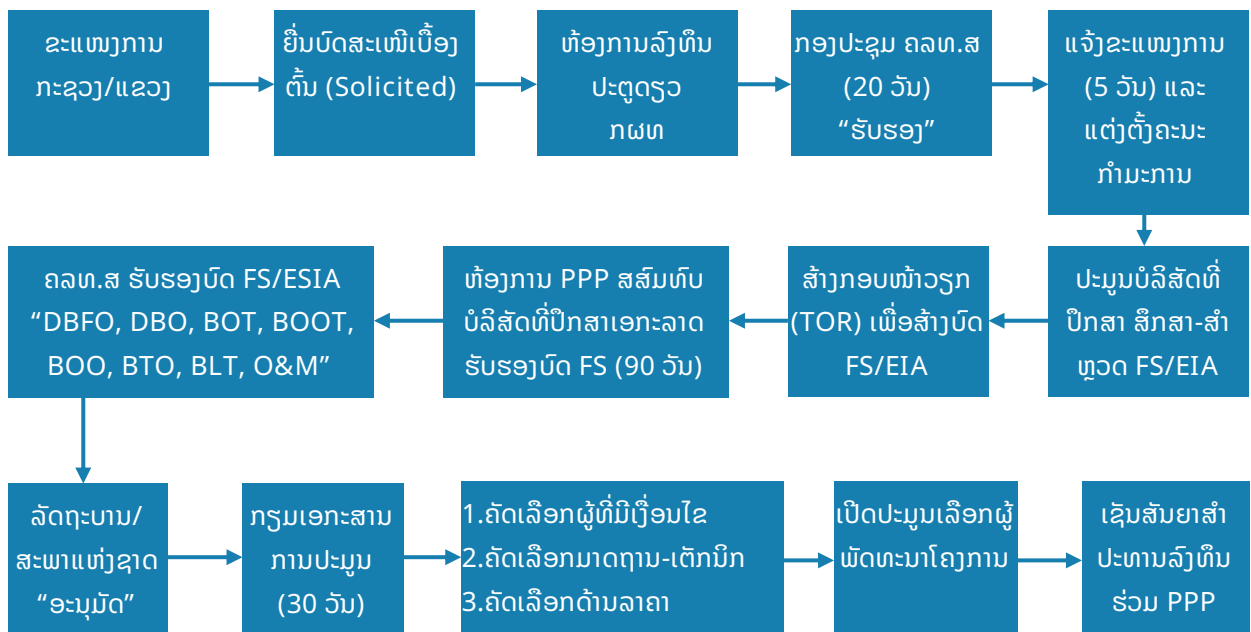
ຂະແໜງການ ກະຊວງ/ແຂວງ

ຍື່ນບົດສະເໜີເບື້ອງຕົ້ນ (Solicited)

ຫ້ອງການລົງທຶນປະຕູດຽວ ກຜທ

ກອງປະຊຸມ ຄລທ.ສ (20 ວັນ) “ຮັບຮອງ”

ແຈ້ງຂະແໜງການ (5 ວັນ) ແລະ ແຕ່ງຕັ້ງຄະນະກຳມະການ

ປະມູນບໍລິສັດທີ່ປຶກສາ ສຶກສາ-ສຳຫຼວດ FS/EIA

ສ້າງກອບໜ້າວຽກ (TOR) ເພື່ອສ້າງບົດ FS/EIA

ຫ້ອງການ PPP ສສົມທົບບໍລິສັດທີ່ປຶກສາເອກະລາດ ຮັບຮອງບົດ FS (90 ວັນ)

ຄລທ.ສ ຮັບຮອງບົດ FS/ESIA “DBFO, DBO, BOT, BOOT, BOO, BTO, BLT, O&M”

ລັດຖະບານ/ສະພາແຫ່ງຊາດ “ອະນຸມັດ”

ກຽມເອກະສານການປະມູນ (30 ວັນ)

1.ຄັດເລືອກຜູ້ທີ່ມີເງື່ອນໄຂ
2.ຄັດເລືອກມາດຖານ-ເຕັກນິກ
3.ຄັດເລືອກດ້ານລາຄາ

ເປີດປະມູນເລືອກຜູ້ພັດທະນາໂຄງການ

ເຊັນສັນຍາສຳປະທານລົງທຶນຮ່ວມ PPP